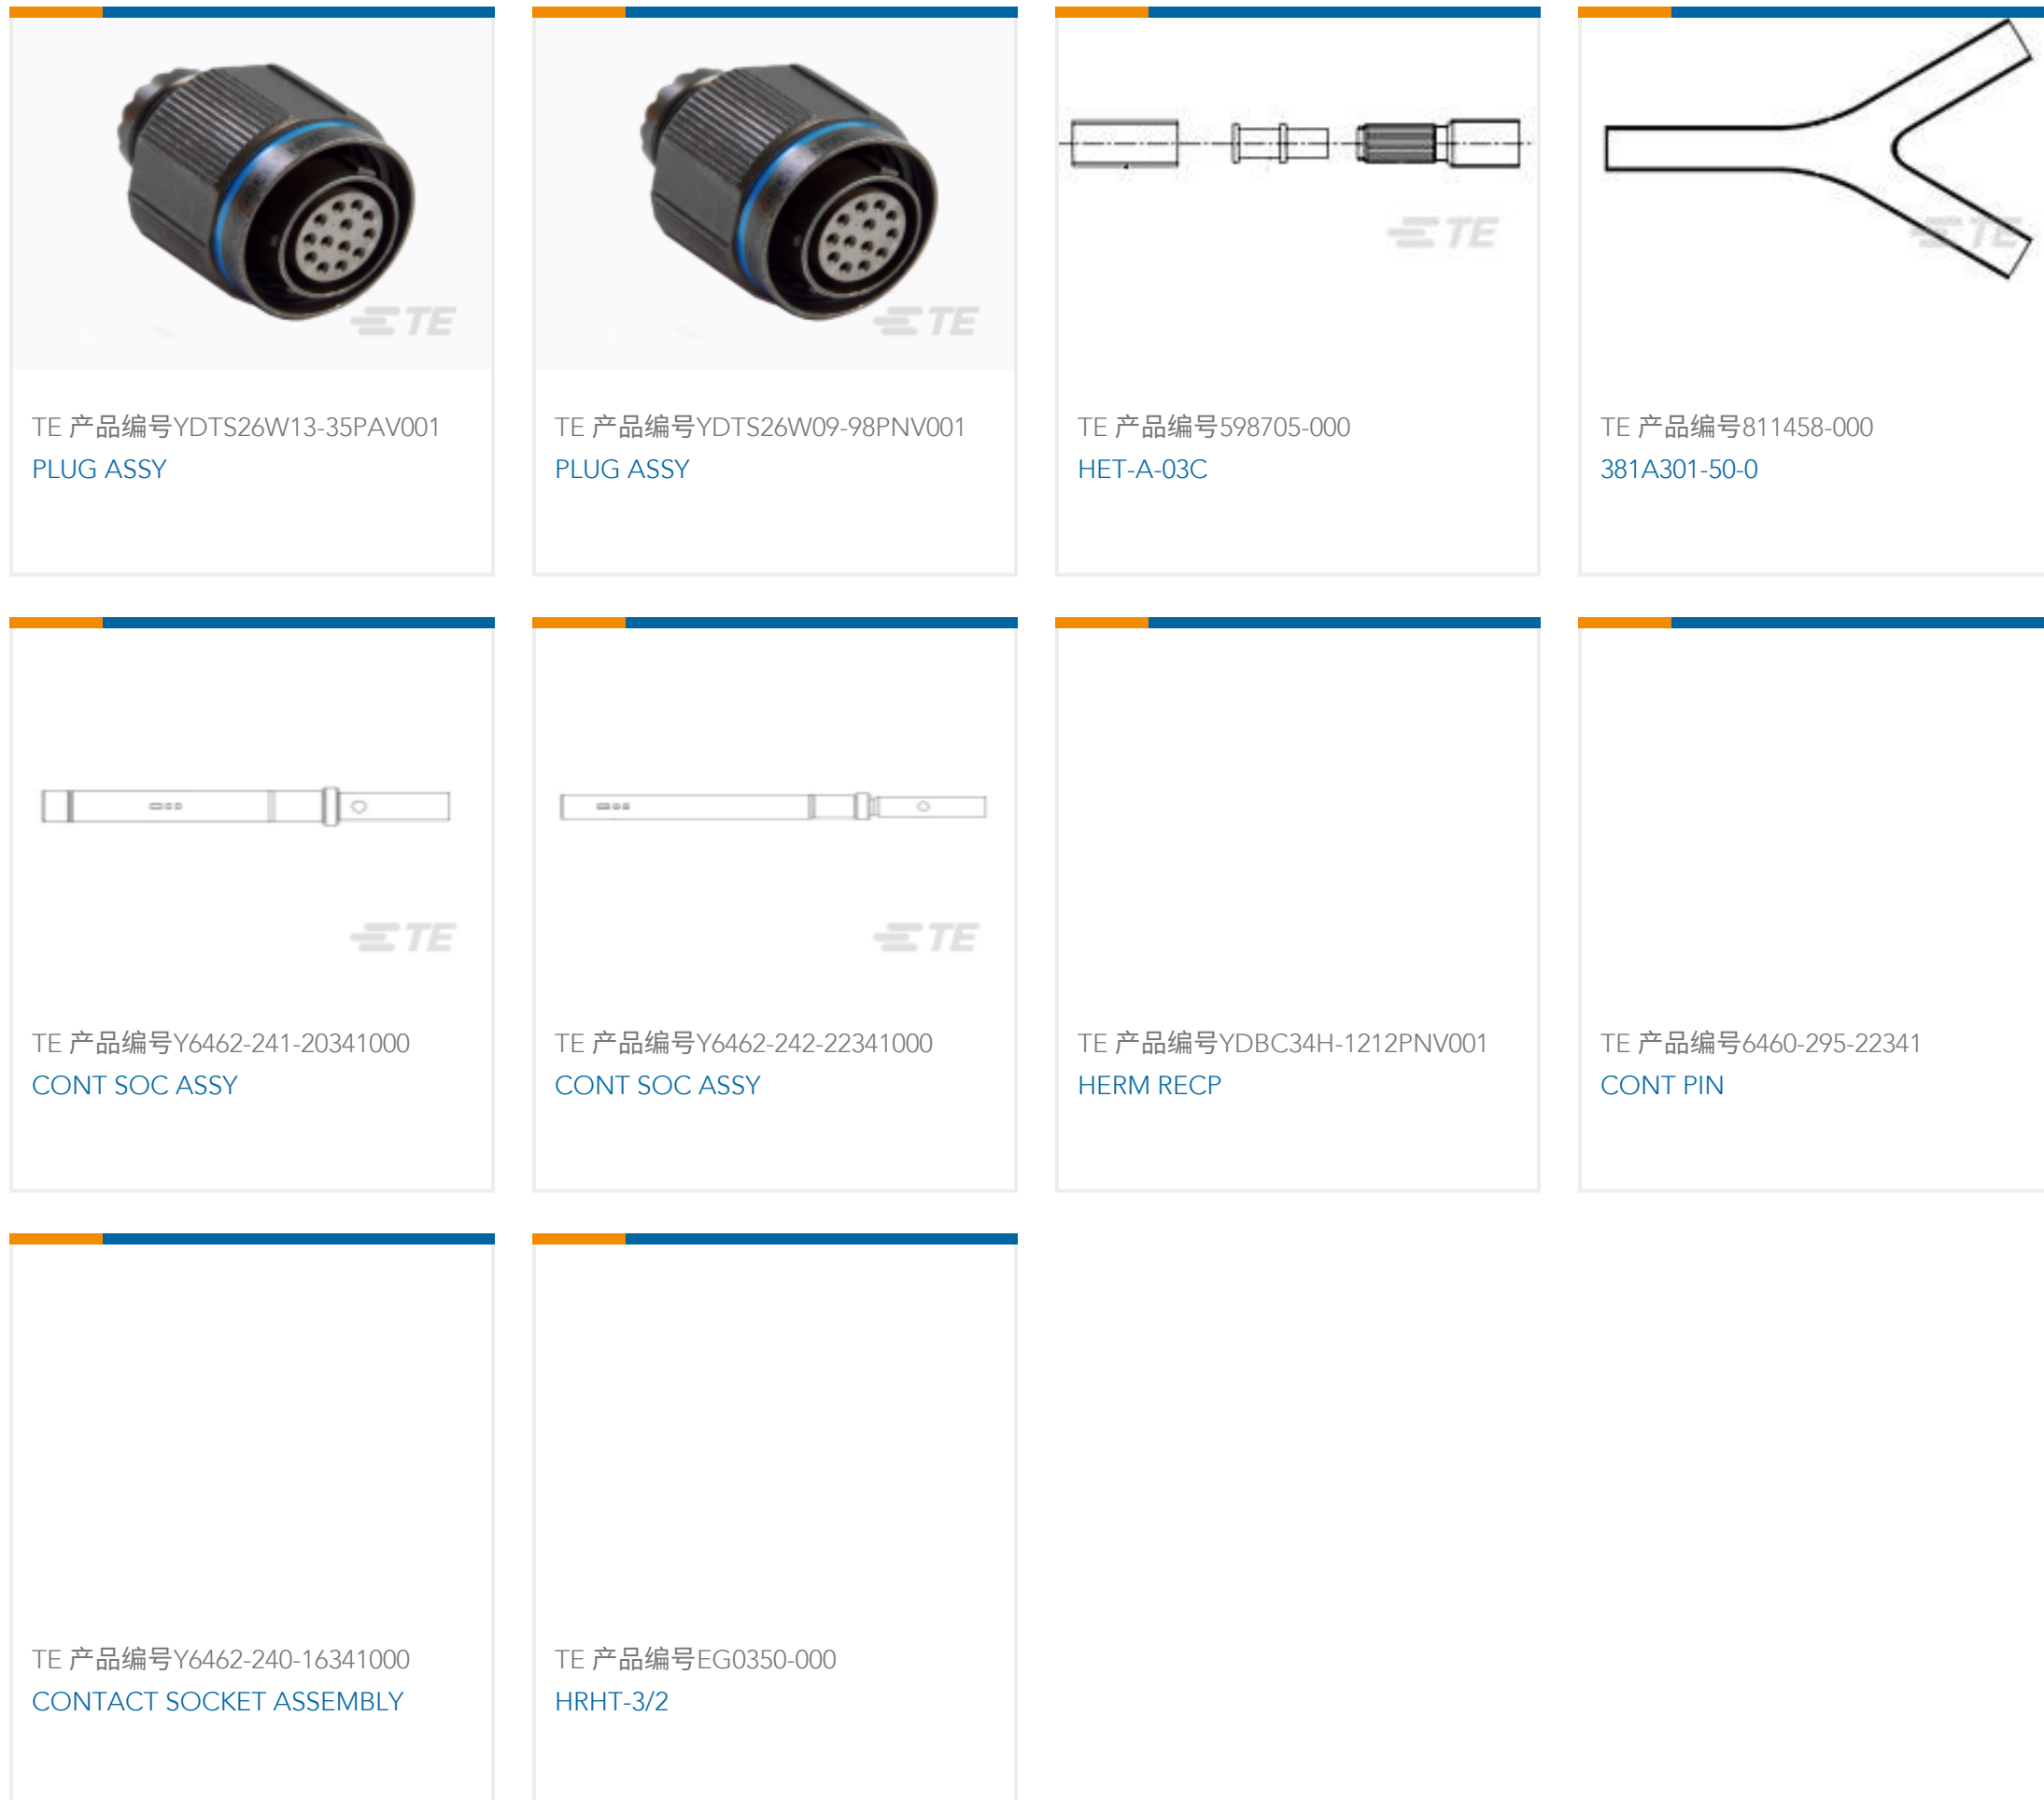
TE

TE 产品编号YDTS26W13-35PAV001
PLUG ASSY

TE

TE 产品编号YDTS26W09-98PNV001
PLUG ASSY

TE

TE 产品编号598705-000
HET-A-03C

TE

TE 产品编号811458-000
381A301-50-0

TE

TE 产品编号Y6462-241-20341000
CONT SOC ASSY

TE

TE 产品编号Y6462-242-22341000
CONT SOC ASSY

TE 产品编号YDBC34H-1212PNV001
HERM RECP

TE 产品编号6460-295-22341
CONT PIN

TE 产品编号Y6462-240-16341000
CONTACT SOCKET ASSEMBLY

TE 产品编号EG0350-000
HRHT-3/2